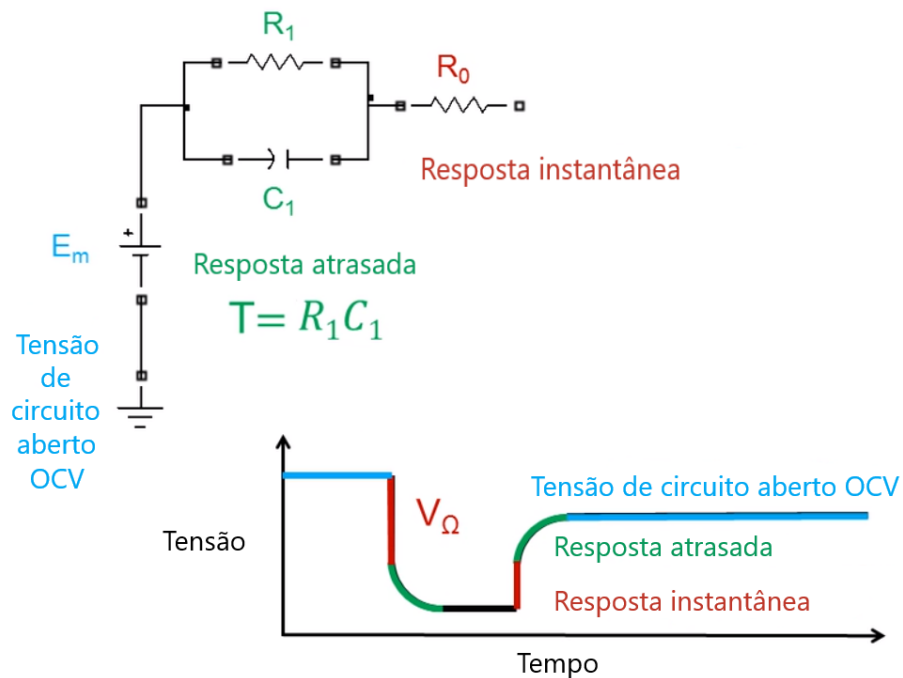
$R_1$

$R_0$

Resposta instantânea

$C_1$

$E_m$

+

Resposta atrasada

$T = R_1 C_1$

Tensão de circuito aberto OCV

$V_\Omega$

Tensão de circuito aberto OCV

Tensão

Resposta atrasada

Resposta instantânea

Tempo